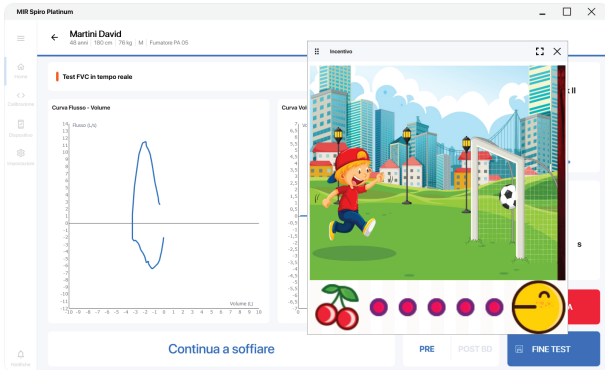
MIR Spiro Platinum

Martini David
48 anni | 180 cm | 76 kg | M | Fumatore PA 05

Home
Calibrazione
Dispositivi
Impostazioni
Sessione

Test FVC in tempo reale

Curva Flusso - Volume

Flusso (L/s)

14
13
12
11
10
9
8
7
6
5
4
3
2
1
0
-1
-2
-3
-4
-5
-6
-7
-8
-9
-10
-11
-12

-10 -9 -8 -7 -6 -5 -4 -3 -2 -1 0 1 2 3 4 5 6 7 8 9 10

Volume (L)

Curva Vol

7
6,5
6
5,5
5
4,5
4
3,5
3
2,5
2
1,5
1
0,5
0
-0,5
-1
-1,5
-2
-2,5
-3
-3,5
-4
-4,5
-5
-5,5
-6

Incentivo

t: II

s

A

Continua a soffiare

PRE

POST BD

FINE TEST